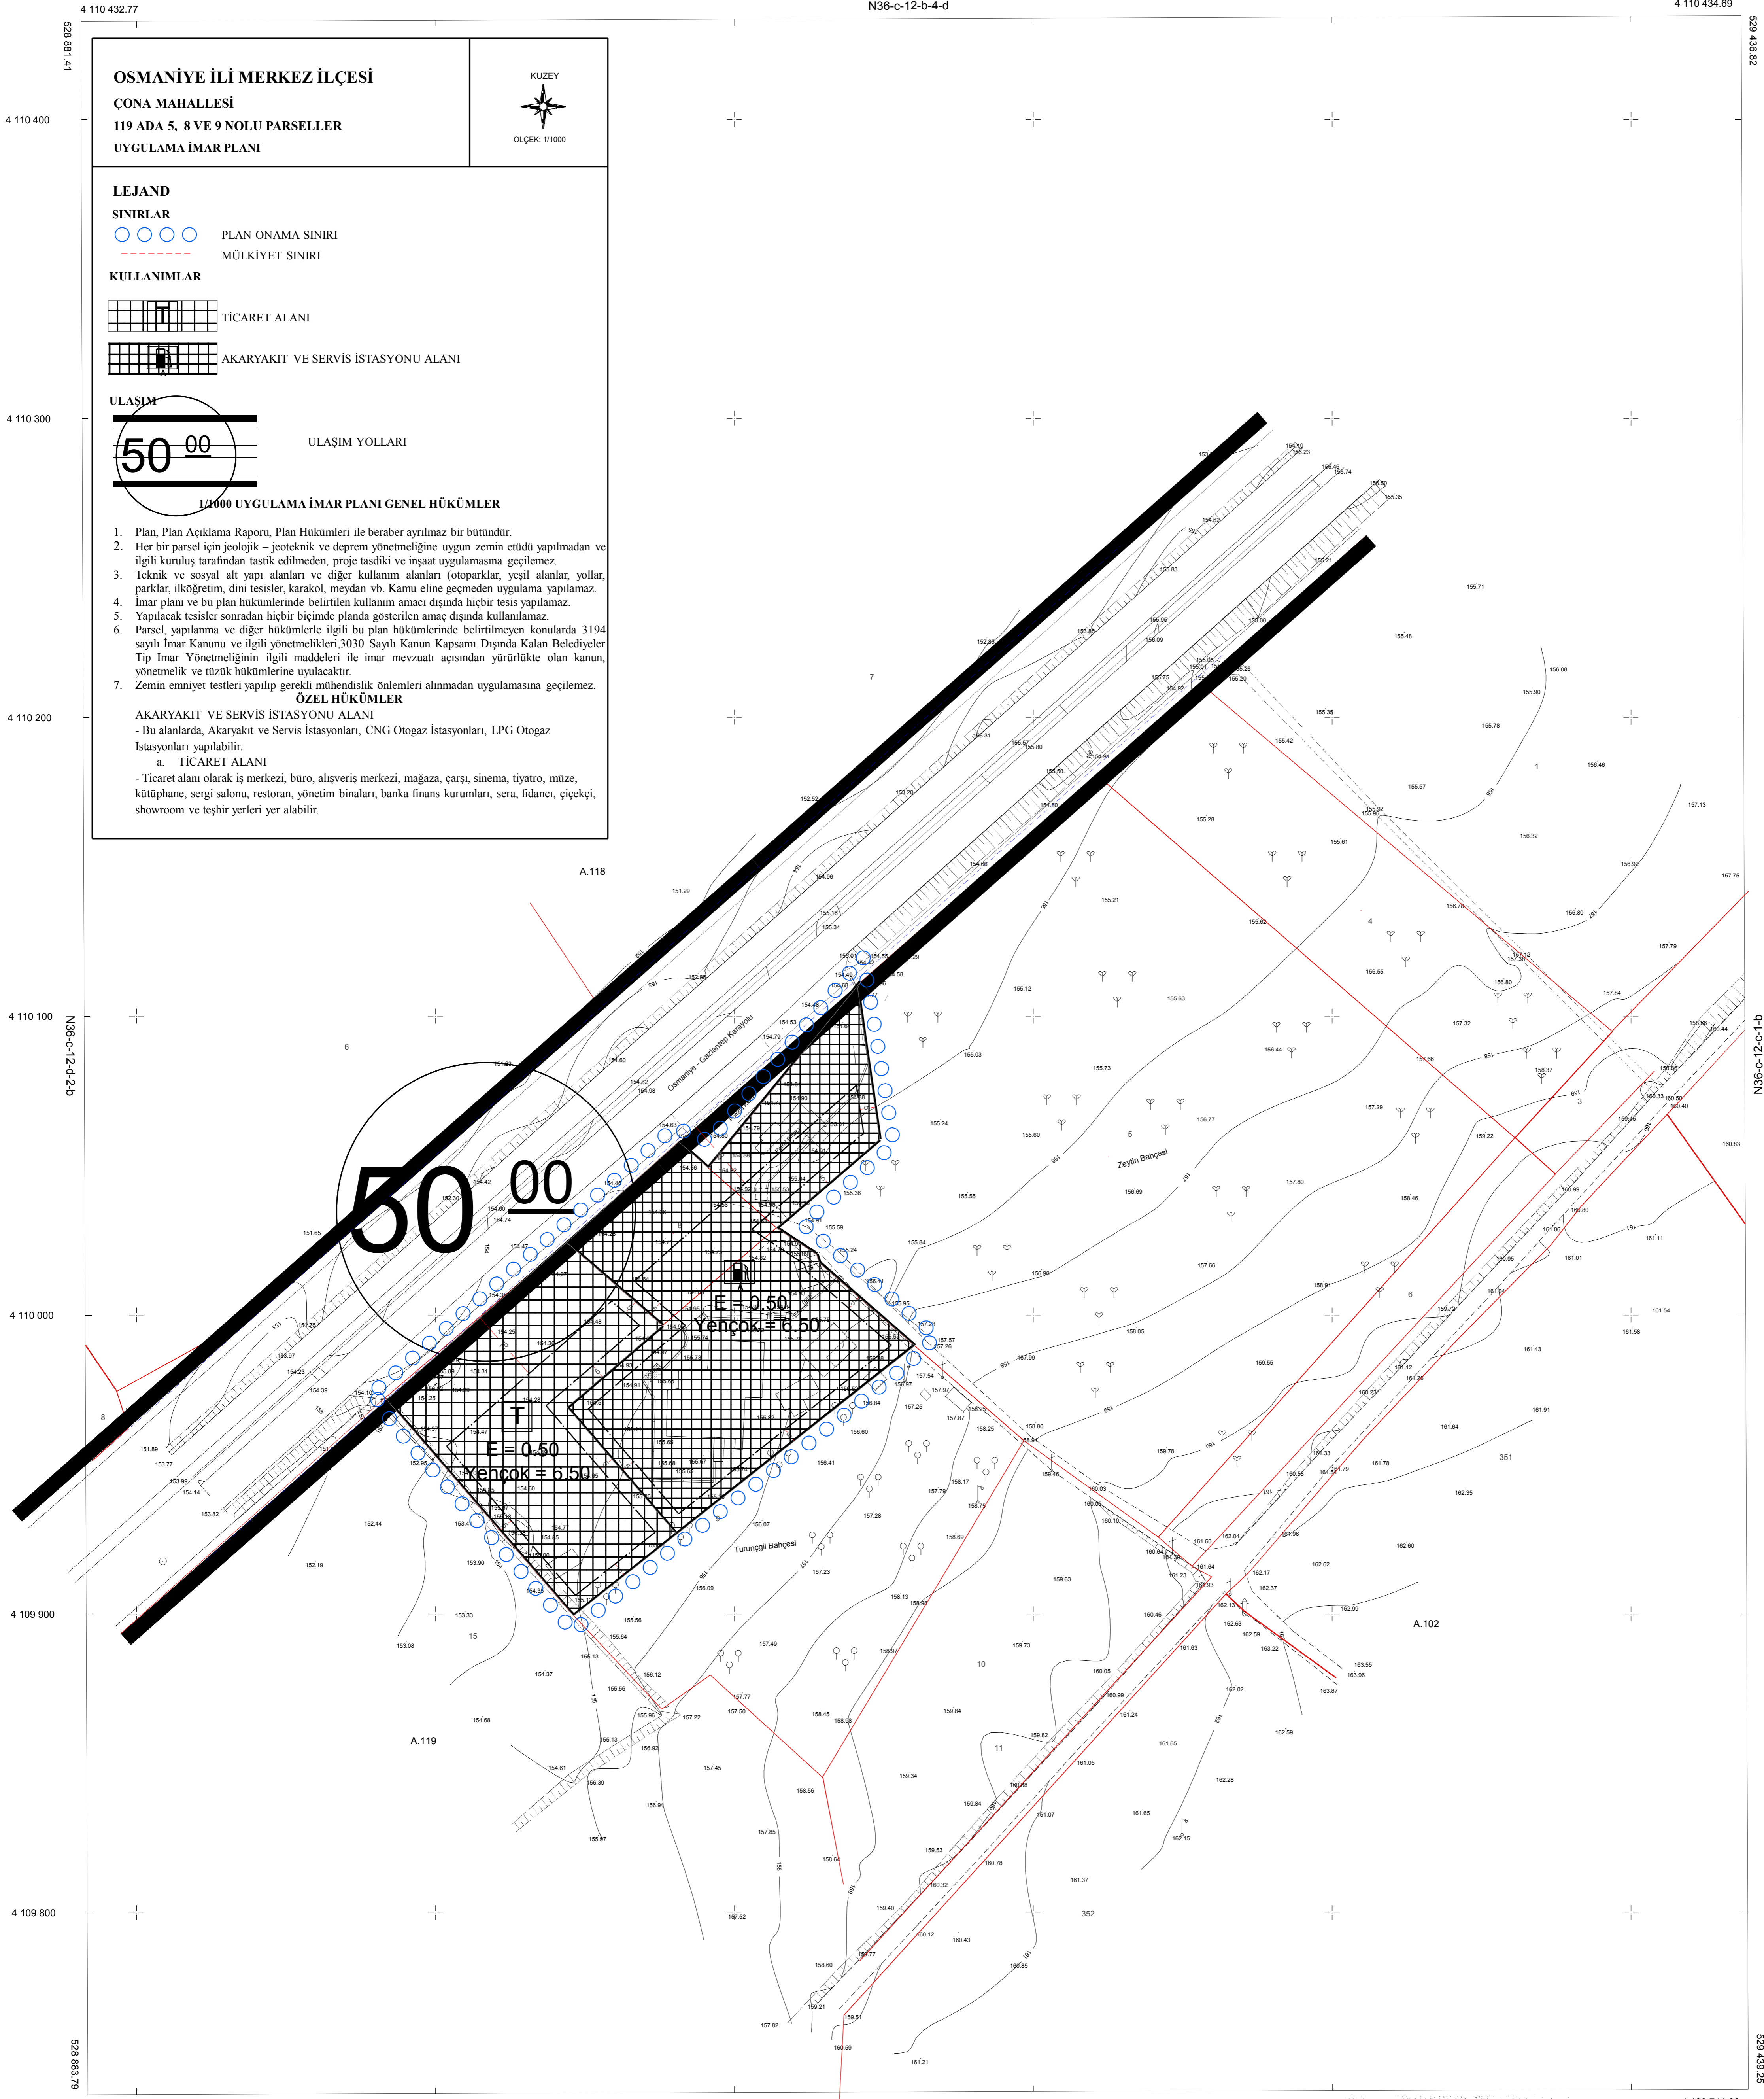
4 110 432.77
N36-c-12-b-4-d
4 110 434.69
528 881.41
529 436.82

OSMANİYE İLİ MERKEZ İLÇESİ
ÇONA MAHALLESİ
119 ADA 5, 8 VE 9 NOLU PARSELLER
UYGULAMA İMAR PLANI

KUZEY
ÖLÇEK: 1/1000

LEJAND
SINIRLAR
PLAN ONAMA SINIRI
MÜLKİYET SINIRI
KULLANIMLAR
T TİCARET ALANI
AKARYAKIT VE SERVİS İSTASYONU ALANI
ULAŞIM
50 00 ULAŞIM YOLLARI

1/1000 UYGULAMA İMAR PLANI GENEL HÜKÜMLER
1. Plan, Plan Açıklama Raporu, Plan Hükümleri ile beraber ayrılmaz bir bütündür.
2. Her bir parsel için jeolojik – jeoteknik ve deprem yönetmeliğine uygun zemin etüdü yapılmadan ve ilgili kuruluş tarafından tastik edilmeden, proje tasdiki ve inşaat uygulamasına geçilemez.
3. Teknik ve sosyal alt yapı alanları ve diğer kullanım alanları (otoparklar, yeşil alanlar, yollar, parklar, ilköğretim, dini tesisler, karakol, meydan vb. Kamu eline geçmeden uygulama yapılamaz.
4. İmar planı ve bu plan hükümlerinde belirtilen kullanım amacı dışında hiçbir tesis yapılamaz.
5. Yapılacak tesisler sonradan hiçbir biçimde planda gösterilen amaç dışında kullanılamaz.
6. Parsel, yapılanma ve diğer hükümlerle ilgili bu plan hükümlerinde belirtilmeyen konularda 3194 sayılı İmar Kanunu ve ilgili yönetmelikleri,3030 Sayılı Kanun Kapsamı Dışında Kalan Belediyeler Tip İmar Yönetmeliğinin ilgili maddeleri ile imar mevzuatı açısından yürürlükte olan kanun, yönetmelik ve tüzük hükümlerine uyulacaktır.
7. Zemin emniyet testleri yapılıp gerekli mühendislik önlemleri alınmadan uygulamasına geçilemez.
ÖZEL HÜKÜMLER
AKARYAKIT VE SERVİS İSTASYONU ALANI
- Bu alanlarda, Akaryakıt ve Servis İstasyonları, CNG Otogaz İstasyonları, LPG Otogaz İstasyonları yapılabilir.
a. TİCARET ALANI
- Ticaret alanı olarak iş merkezi, büro, alışveriş merkezi, mağaza, çarşı, sinema, tiyatro, müze, kütüphane, sergi salonu, restoran, yönetim binaları, banka finans kurumları, sera, fidancı, çiçekçi, showroom ve teşhir yerleri yer alabilir.

4 110 400
4 110 300
4 110 200
4 110 100
4 110 000
4 109 900
4 109 800
N36-c-12-d-2-b
N36-c-12-c-1-b
528 883.79
529 439.25

A.118
A.119
A.102
Osmaniye - Gaziantep Karayolu
50 00
E = 0.50
Yençok = 6.50
T
E = 0.50
Yençok = 6.50
Zeytin Bahçesi
Turunçgil Bahçesi
1
3
4
5
6
7
8
10
11
15
351
352